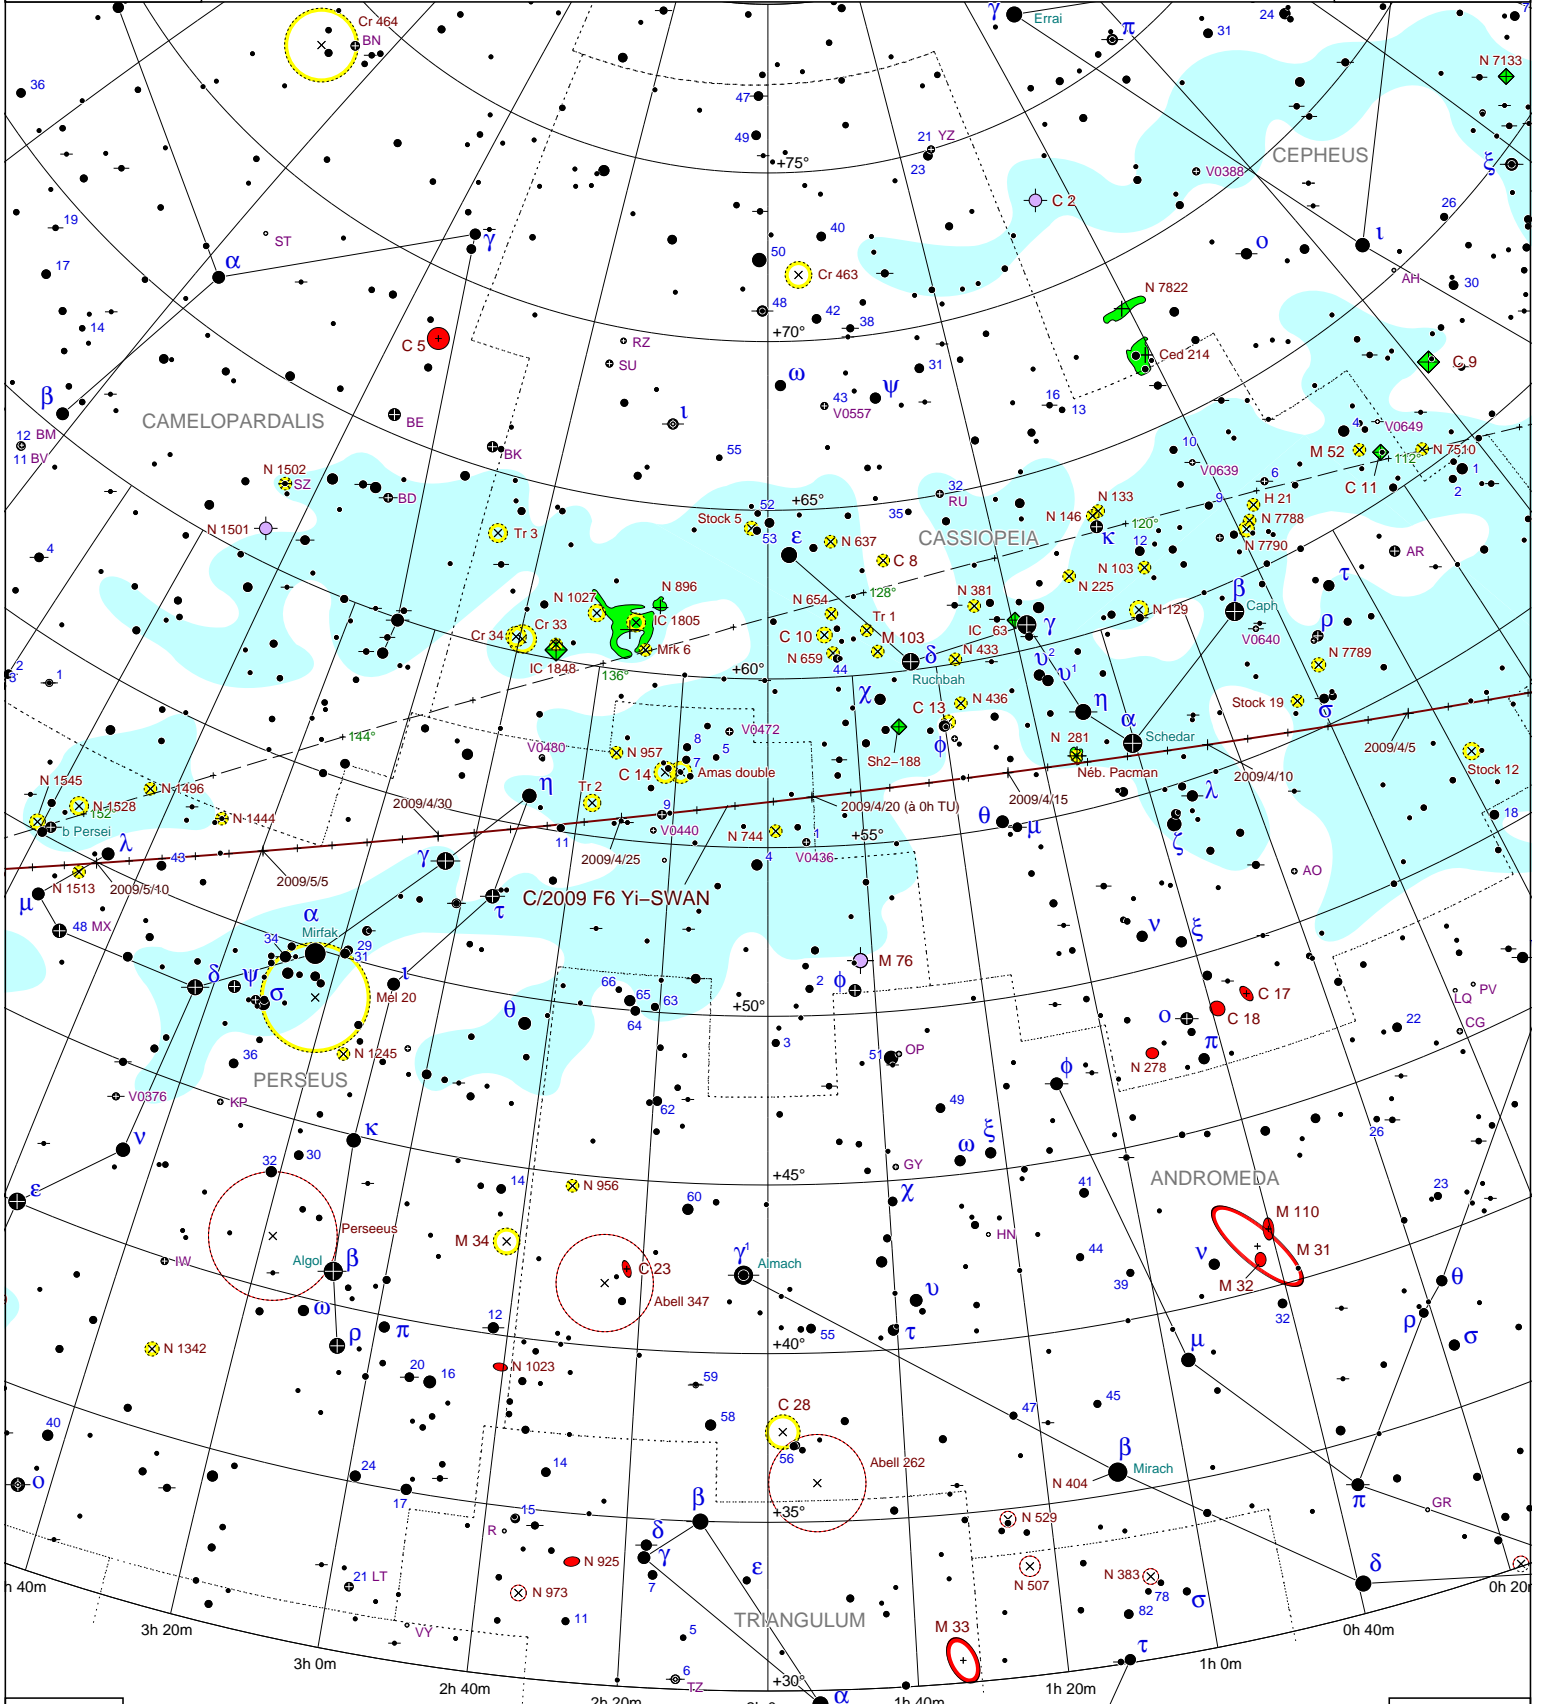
Cr 464
BN
γ Errai
π
31
24
N 7133
36
47
49
+75°
21 YZ
23
CEPHEUS
V0388
ξ
C 2
19
ST
γ
α
40
50
Cr 463
26
ι
ο
17
AH
30
14
48
42
+70°
38
N 7822
C 5
RZ
SU
Ced 214
C 9
β
ω
43
V0557
ψ
31
16
13
ι
CAMELOPARDALIS
BE
12 BM
11 BV
BK
55
10
V0649
4
M 52
N 7510
1
2
V0639
6
112°
C 11
N 1502
SZ
BD
32
RU
+65°
52
N 133
9
H 21
N 1501
Tr 3
Stock 5
35
N 146
N 7788
4
53
ε
N 637
CASSIOPEIA
C 8
120°
κ
12
N 7790
AR
N 103
N 225
τ
128°
N 896
N 1027
N 654
N 381
β
Caph
Cr 33
IC 1805
Tr 1
IC 63
ρ
Cr 34
C 10
M 103
γ
N 129
V0640
2
1
IC 1848
Mrk 6
N 659
δ
N 433
υ²
υ¹
N 7789
136°
+60°
44
Ruchbah
χ
η
Stock 19
144°
V0472
C 13
N 436
α
σ
V0480
N 957
8
5
ϕ
N 281
Schedar
2009/4/5
Stock 12
N 1545
N 1496
Tr 2
C 14
7
Amas double
Sh2–188
Néb. Pacman
N 1528
η
2009/4/10
152
2009/4/30
9
2009/4/20 (à 0h TU)
2009/4/15
λ
18
b Persei
N 1444
V0440
N 744
θ
μ
λ
11
1
+55°
43
2009/4/25
V0436
ζ
2009/5/5
γ
4
AO
N 1513
2009/5/10
τ
C/2009 F6 Yi–SWAN
μ
48 MX
α
Mirfak
ν
ξ
34
29
31
δ
ψ
ι
M 76
σ
Mel 20
66
65
63
2
ϕ
C 17
PV
θ
LQ
64
+50°
C 18
ο
22
CG
36
N 1245
3
π
51
OP
N 278
PERSEUS
V0376
KP
ϕ
62
49
κ
26
ν
ω ξ
32
30
GY
ε
+45°
χ
ANDROMEDA
14
N 956
60
41
23
M 110
Perseus
HN
M 34
γ¹
44
M 31
ν
IW
Algol
β
C 23
Aimach
υ
ω
Abell 347
39
M 32
θ
ρ
π
12
τ
32
ρ
σ
N 1342
55
+40°
μ
N 1023
20
16
59
45
47
58
C 28
40
β
14
56
Abell 262
24
Mirach
ο
N 404
π
17
β
15
GR
+35°
δ
N 529
R
γ
N 925
ε
N 507
N 383
δ
21 LT
7
N 973
78
σ
82
3h 40m
0h 20m
11
TRIANGULUM
3h 20m
M 33
τ
VY
5
0h 40m
3h 0m
1h 0m
6
TZ
+30°
2h 40m
1h 20m
2h 20m
α
1h 40m